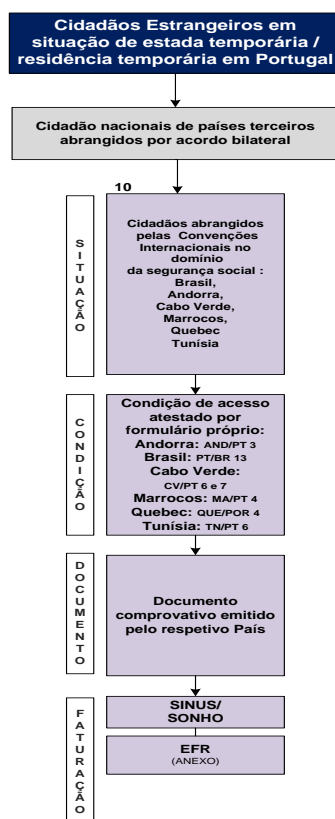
Cidadãos Estrangeiros em situação de estada temporária / residência temporária em Portugal

Cidadão nacionais de países terceiros abrangidos por acordo bilateral

10

SITUAÇÃO

Cidadãos abrangidos pelas Convenções Internacionais no domínio da segurança social : Brasil, Andorra, Cabo Verde, Marrocos, Quebec Tunísia

CONDIÇÃO

Condição de acesso atestado por formulário próprio:
Andorra: AND/PT 3
Brasil: PT/BR 13
Cabo Verde: CV/PT 6 e 7
Marrocos: MA/PT 4
Quebec: QUE/POR 4
Tunísia: TN/PT 6

DOCUMENTO

Documento comprovativo emitido pelo respetivo País

FATURAÇÃO

SINUS/ SONHO

EFR
(ANEXO)